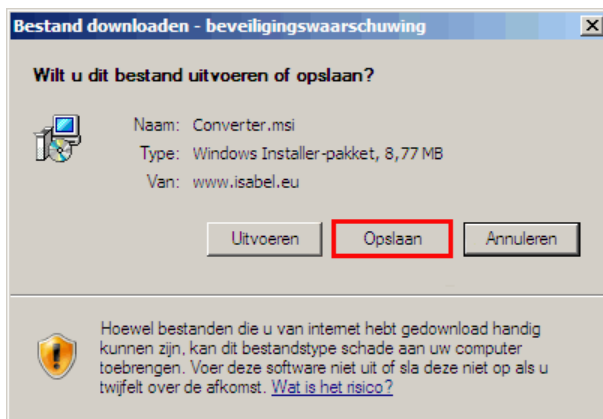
Bestand downloaden - beveiligingswaarschuwing

Wilt u dit bestand uitvoeren of opslaan?

Naam: Converter.msi
Type: Windows Installer-pakket, 8,77 MB
Van: www.isabel.eu

Uitvoeren
Opslaan
Annuleren

Hoewel bestanden die u van internet hebt gedownload handig kunnen zijn, kan dit bestandstype schade aan uw computer toebrengen. Voer deze software niet uit of sla deze niet op als u twijfelt over de afkomst. Wat is het risico?